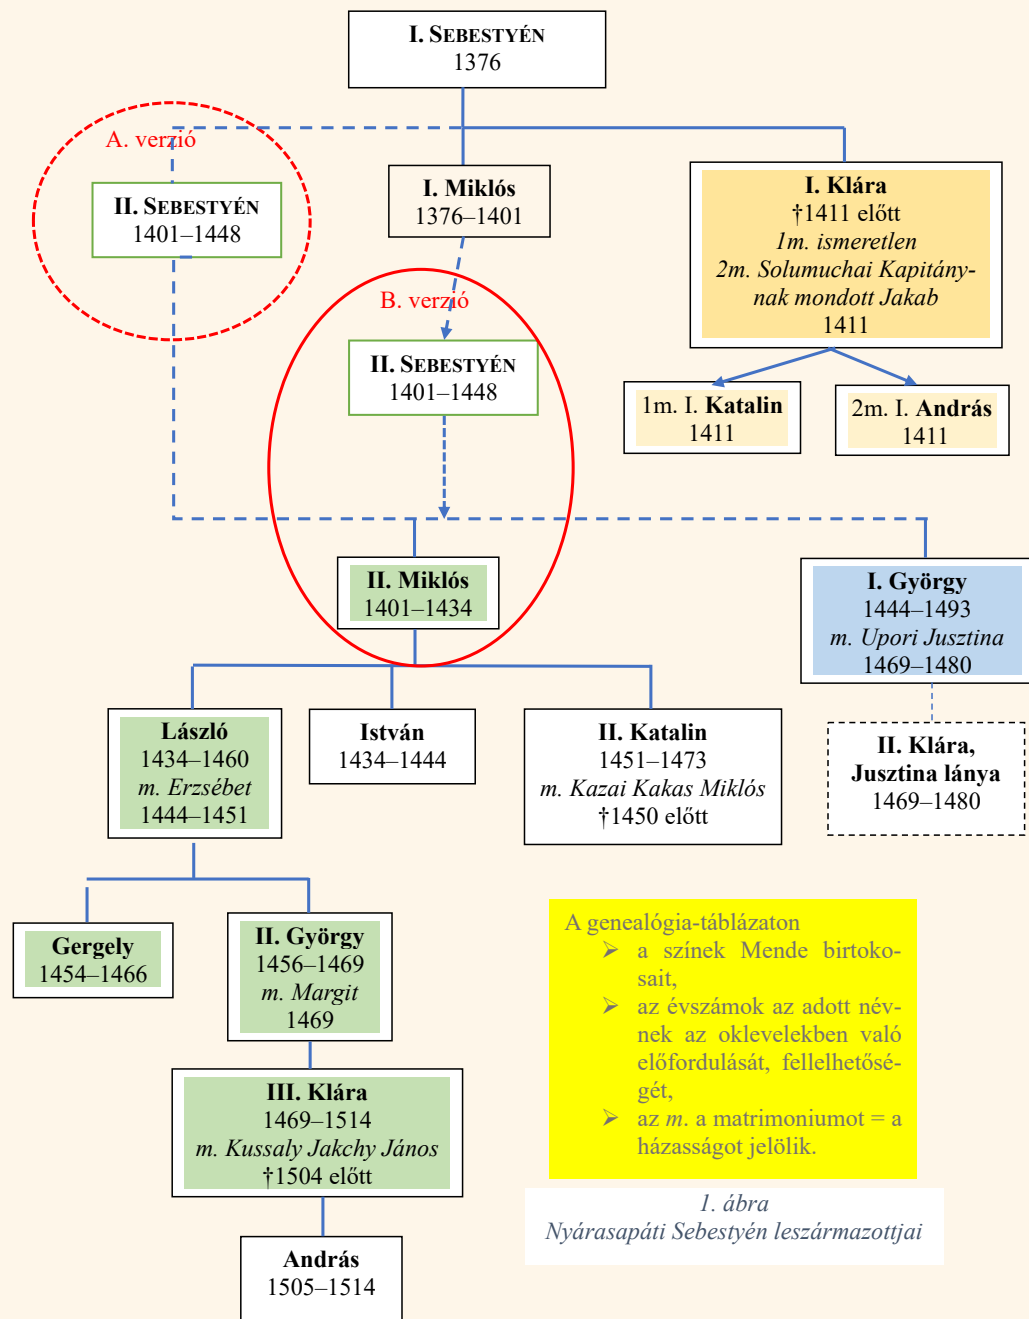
I. SEBESTYÉN
1376

A. verzió

II. SEBESTYÉN
1401–1448

I. Miklós
1376–1401

I. Klára
†1411 előtt
1m. ismeretlen
2m. Solumuchai Kapitánynak mondott Jakab
1411

B. verzió

II. SEBESTYÉN
1401–1448

1m. I. Katalin
1411

2m. I. András
1411

II. Miklós
1401–1434

I. György
1444–1493
m. Upori Jusztina
1469–1480

II. Klára, Jusztina lánya
1469–1480

László
1434–1460
m. Erzsébet
1444–1451

István
1434–1444

II. Katalin
1451–1473
m. Kazai Kakas Miklós
†1450 előtt

Gergely
1454–1466

II. György
1456–1469
m. Margit
1469

III. Klára
1469–1514
m. Kussaly Jakchy János
†1504 előtt

András
1505–1514

A genealógia-táblázaton
➢ a színek Mende birtokosait,
➢ az évszámok az adott névnek az oklevelekben való előfordulását, fellelhetőségét,
➢ az m. a matrimoniumot = a házasságot jelölik.

1. ábra
Nyárasapáti Sebestyén leszármazottjai